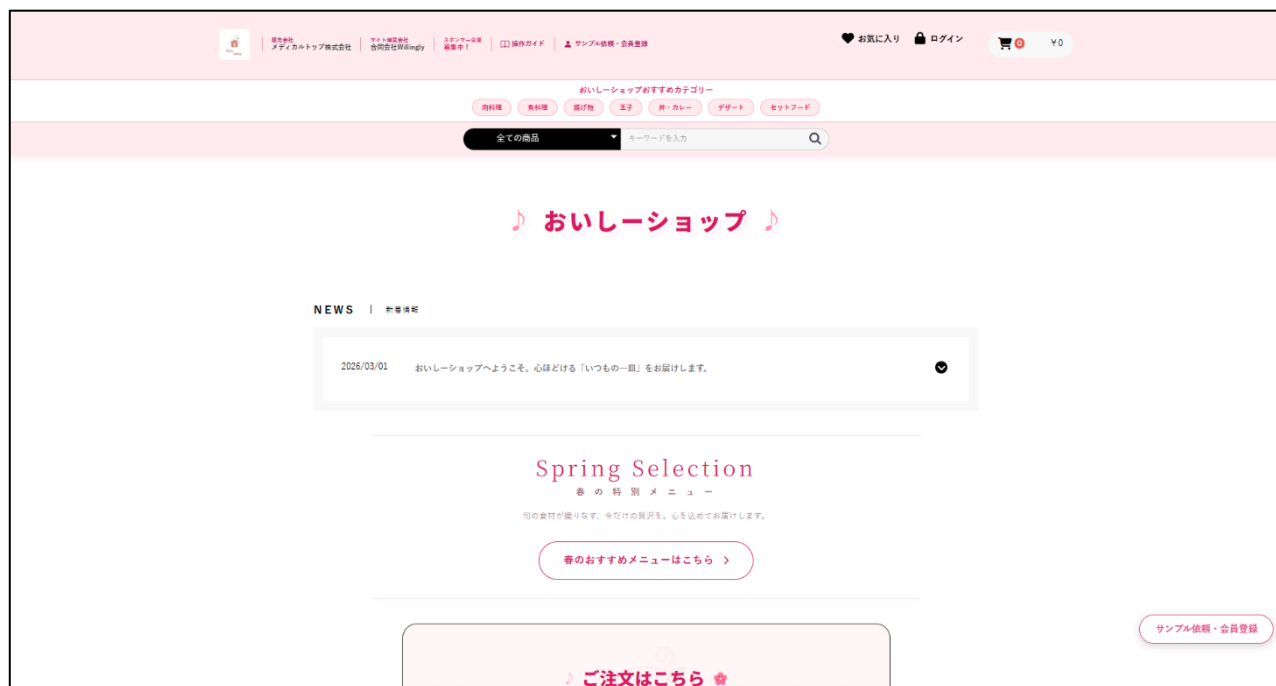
運営会社
メディカルトップ株式会社

サイト構築会社
合同会社Willingly

スポンサー企業
募集中！

操作ガイド

サンプル依頼・会員登録

お気に入り ログイン

0 ￥0

おいしーショップおすすめカテゴリー

肉料理 魚料理 揚げ物 玉子 丼・カレー デザート セットフード

全ての商品

キーワードを入力

♪ おいしーショップ ♪

NEWS | 新着情報

2026/03/01 おいしーショップへようこそ。心ほどける「いつもの一皿」をお届けします。

Spring Selection
春の特別メニュー

旬の食材が織りなす、今だけの贅沢を。心を込めてお届けします。

春のおすすめメニューはこちら ›

♪ ご注文はこちら

サンプル依頼・会員登録